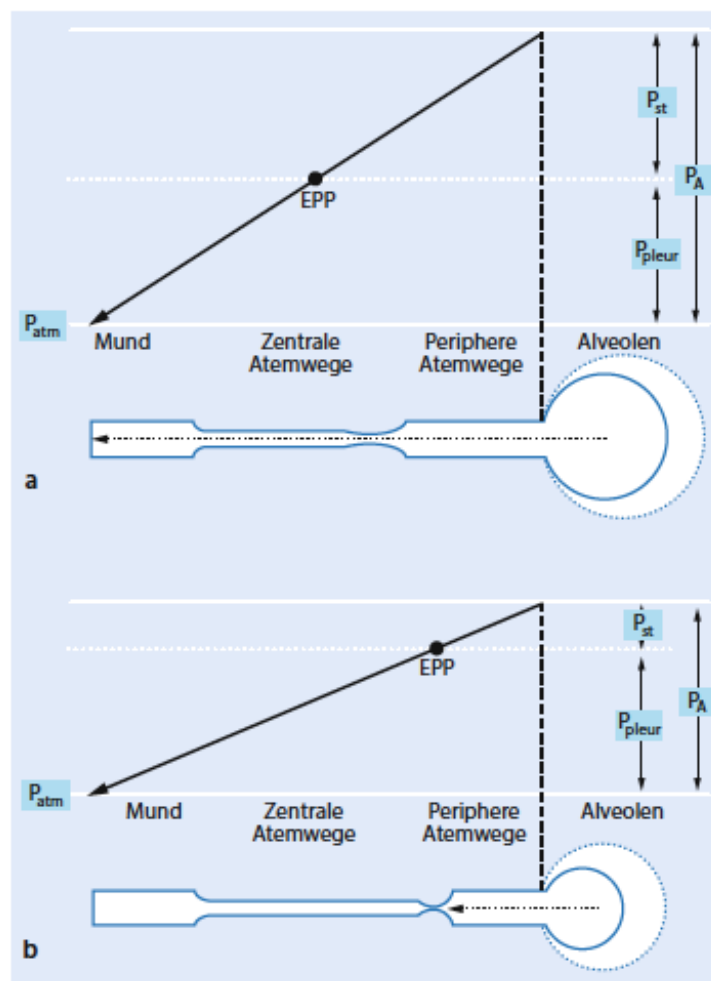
$P_{st}$

$P_A$

EPP

$P_{pleur}$

$P_{atm}$

Mund

Zentrale Atemwege

Periphere Atemwege

Alveolen

a

$P_{st}$

EPP

$P_A$

$P_{pleur}$

$P_{atm}$

Mund

Zentrale Atemwege

Periphere Atemwege

Alveolen

b